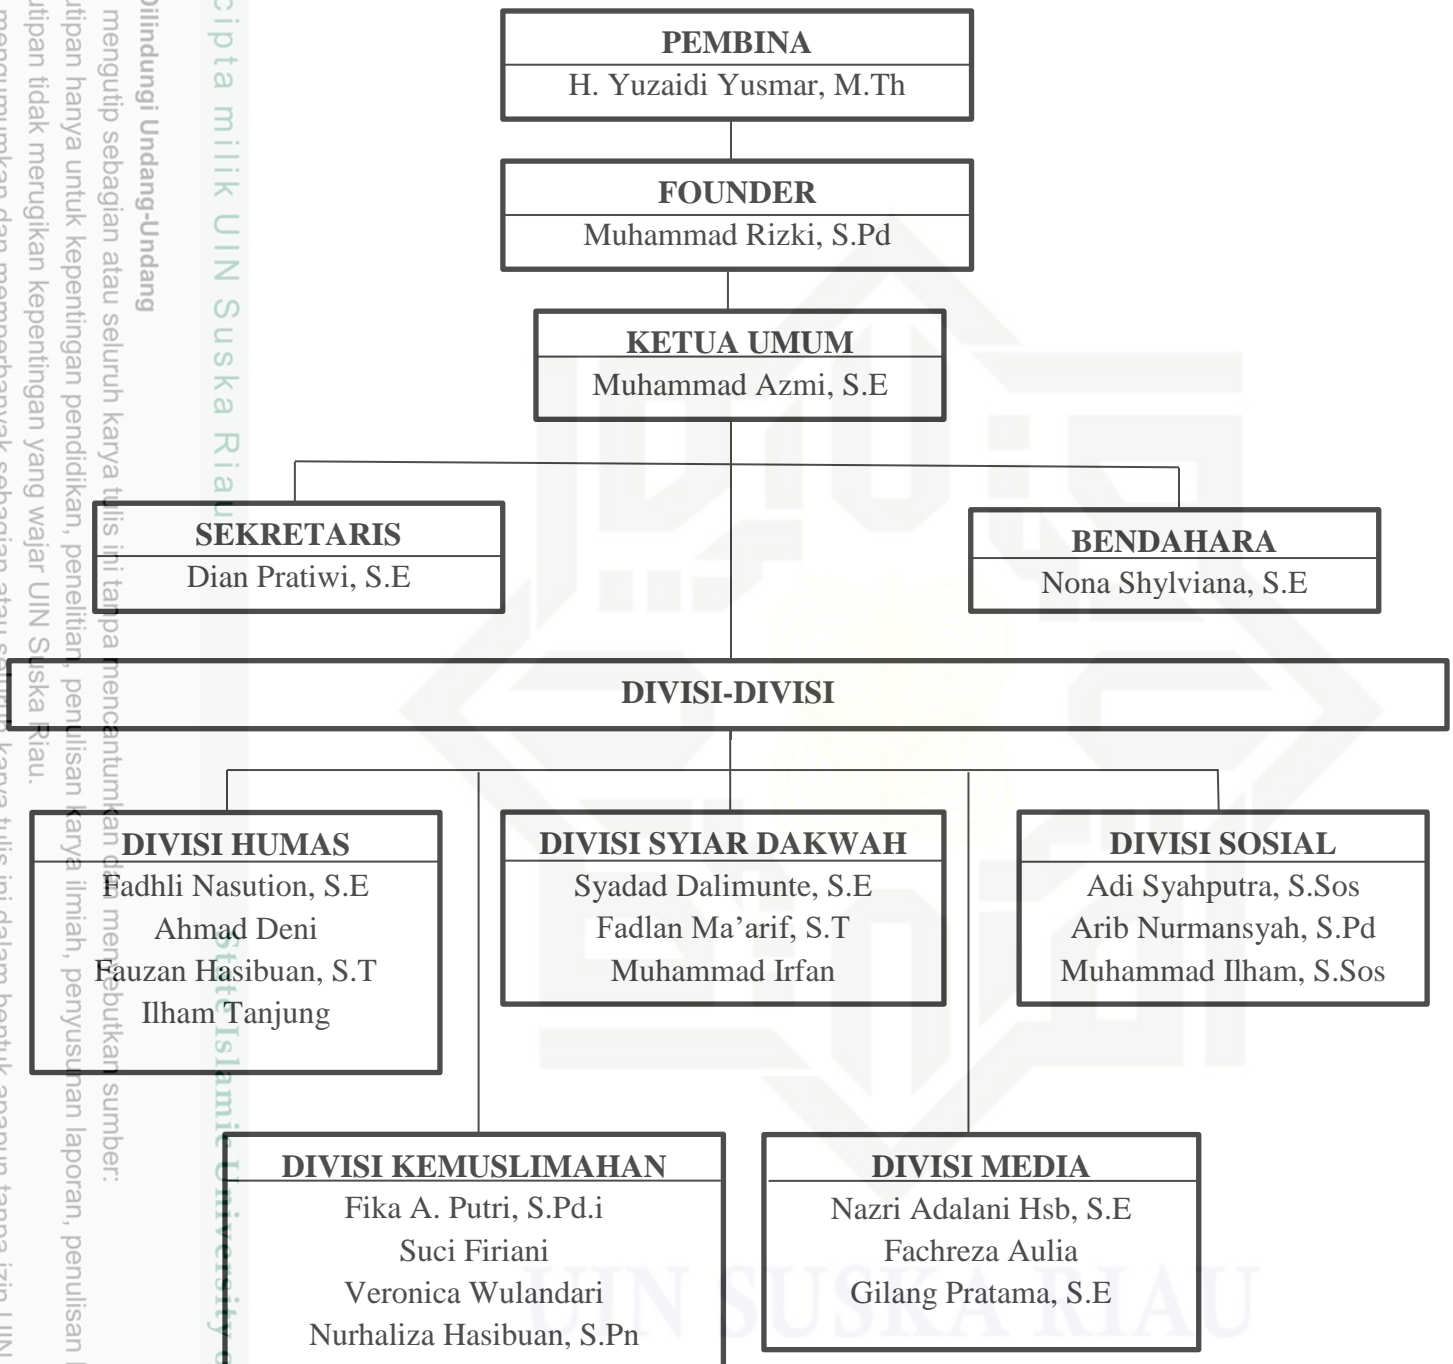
Hak cipta milik UIN Suska Riau

Dilindungi Undang-Undang
mengutip sebagian atau seluruh karya tulis ini tanpa mencantumkan dan menyebutkan sumber:
utipan hanya untuk kepentingan pendidikan, penelitian, penulisan karya ilmiah, penyusunan laporan, penulisan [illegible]
utipan tidak merugikan kepentingan yang wajar UIN Suska Riau.
mengumumkan dan memperbanyak sebagian atau seluruh karya tulis ini dalam bentuk apapun tanpa izin UIN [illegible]

State Islamic University of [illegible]

PEMBINA
H. Yuzaidi Yusmar, M.Th

FOUNDER
Muhammad Rizki, S.Pd

KETUA UMUM
Muhammad Azmi, S.E

SEKRETARIS
Dian Pratiwi, S.E

BENDAHARA
Nona Shylviana, S.E

DIVISI-DIVISI

DIVISI HUMAS
Fadhli Nasution, S.E
Ahmad Deni
Fauzan Hasibuan, S.T
Ilham Tanjung

DIVISI SYIAR DAKWAH
Syadad Dalimunte, S.E
Fadlan Ma'arif, S.T
Muhammad Irfan

DIVISI SOSIAL
Adi Syahputra, S.Sos
Arib Nurmansyah, S.Pd
Muhammad Ilham, S.Sos

DIVISI KEMUSLIMAHAN
Fika A. Putri, S.Pd.i
Suci Firiani
Veronica Wulandari
Nurhaliza Hasibuan, S.Pn

DIVISI MEDIA
Nazri Adalani Hsb, S.E
Fachreza Aulia
Gilang Pratama, S.E

UIN SUSKA RIAU